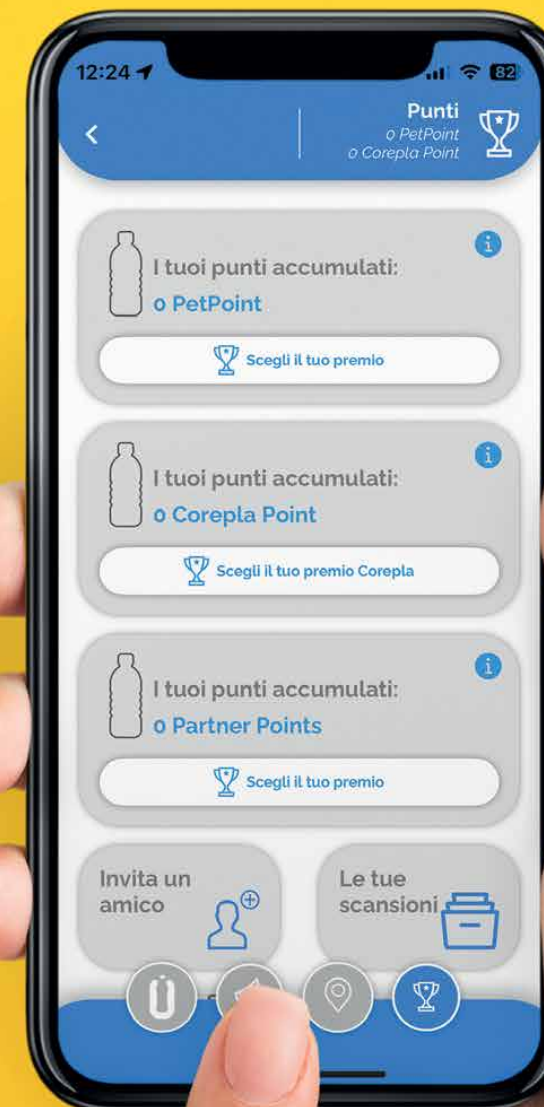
12:24

82

Punti
0 PetPoint
0 Corepla Point

I tuoi punti accumulati:
0 PetPoint

Scegli il tuo premio

I tuoi punti accumulati:
0 Corepla Point

Scegli il tuo premio Corepla

I tuoi punti accumulati:
0 Partner Points

Scegli il tuo premio

Invita un amico

Le tue scansioni